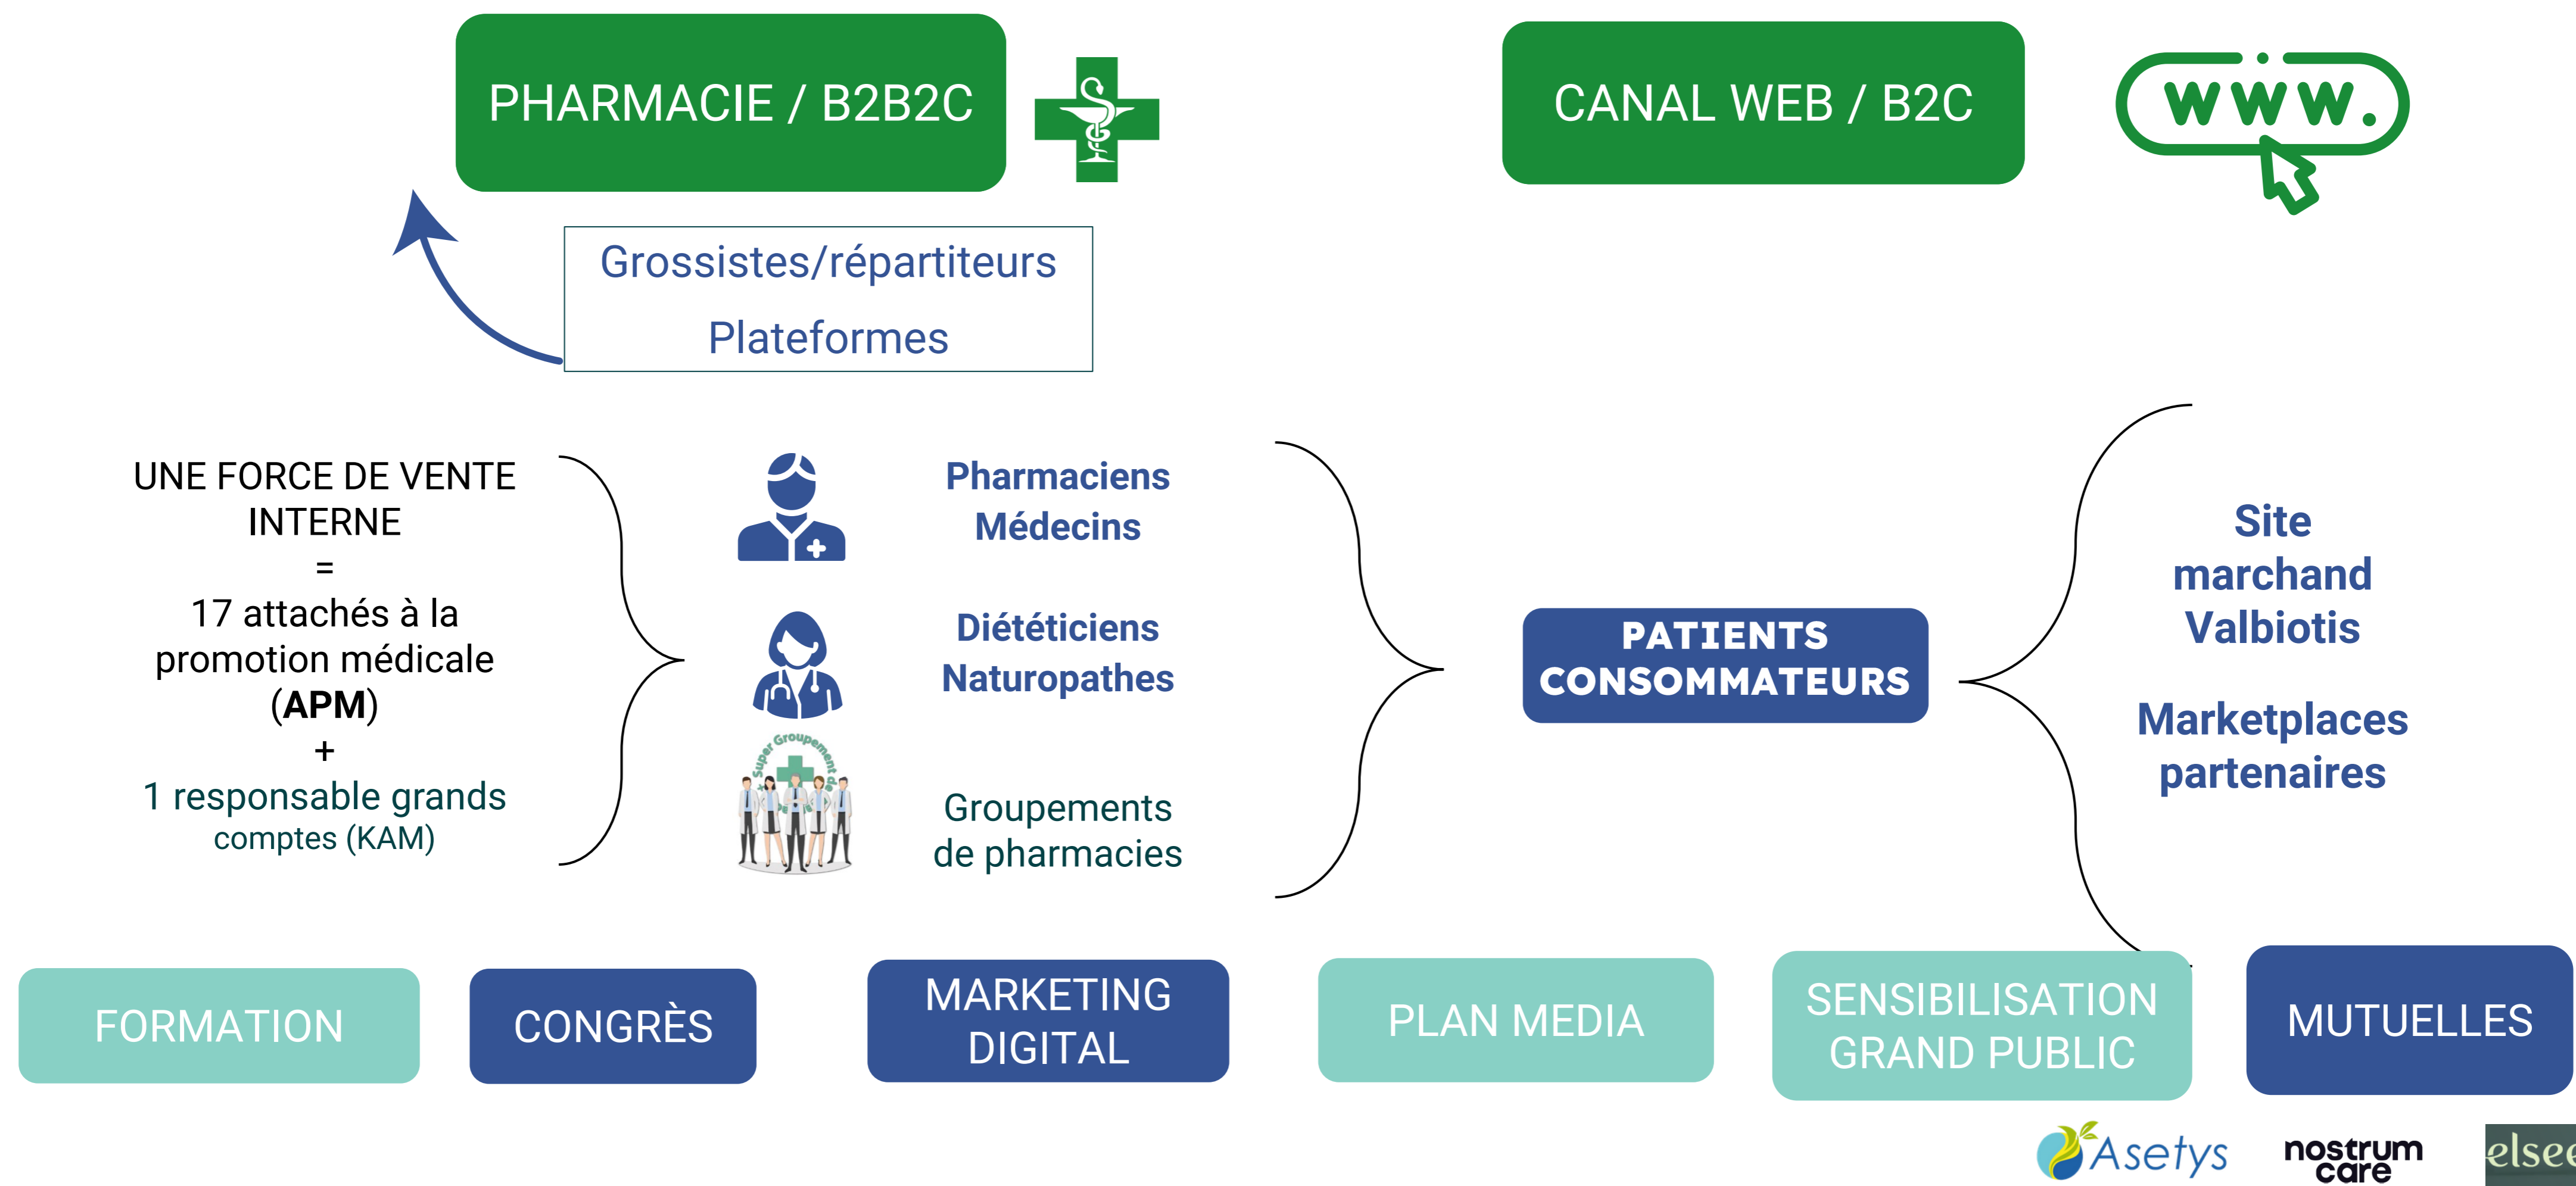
PHARMACIE / B2B2C

CANAL WEB / B2C

www.

Grossistes/répartiteurs

Plateformes

UNE FORCE DE VENTE INTERNE
=
17 attachés à la promotion médicale (**APM**)
+
1 responsable grands comptes (KAM)

Pharmaciens
Médecins

Diététiciens
Naturopathes

Super Groupement de

Groupements de pharmacies

PATIENTS CONSOMMATEURS

Site marchand Valbiotis

Marketplaces partenaires

FORMATION

CONGRÈS

MARKETING DIGITAL

PLAN MEDIA

SENSIBILISATION GRAND PUBLIC

MUTUELLES

Asetys

nostrum care

elsee